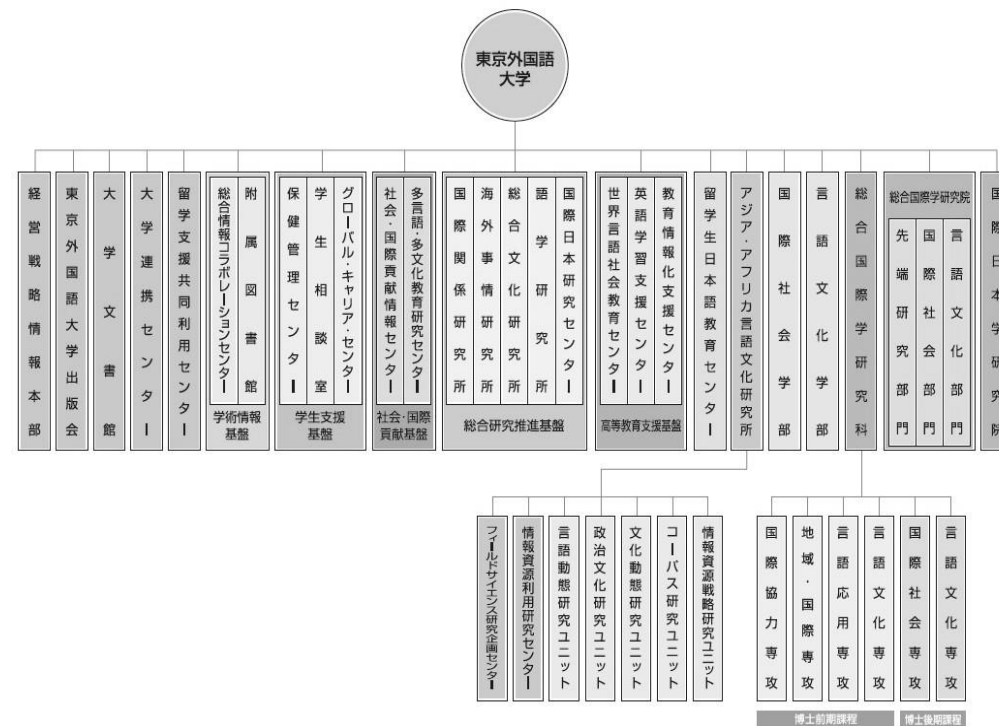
東京外国語大学

経営戦略情報本部

東京外国語大学出版会

大学文書館

大学連携センター

留学支援共同利用センター

総合情報コラボレーションセンター
附属図書館
学術情報基盤

保健管理センター
学生相談室
グローバル・キャリア・センター
学生支援基盤

社会・国際貢献情報センター
多言語・多文化教育研究センター
社会・国際貢献基盤

国際関係研究所
海外事情研究所
総合文化研究所
語学研究所
国際日本研究センター
総合研究推進基盤

世界言語社会教育センター
英語学習支援センター
教育情報化支援センター
高等教育支援基盤

留学生日本語教育センター

アジア・アフリカ言語文化研究所

国際社会学部

言語文化学部

総合国際学研究科

総合国際学研究院
先端研究部門
国際社会部門
言語文化部門

国際日本学研究院

フィールドサイエンス研究企画センター
情報資源利用研究センター
言語動態研究ユニット
政治文化研究ユニット
文化動態研究ユニット
コーパス研究ユニット
情報資源戦略研究ユニット

国際協力専攻
地域・国際専攻
言語応用専攻
言語文化専攻
博士前期課程

国際社会専攻
言語文化専攻
博士後期課程